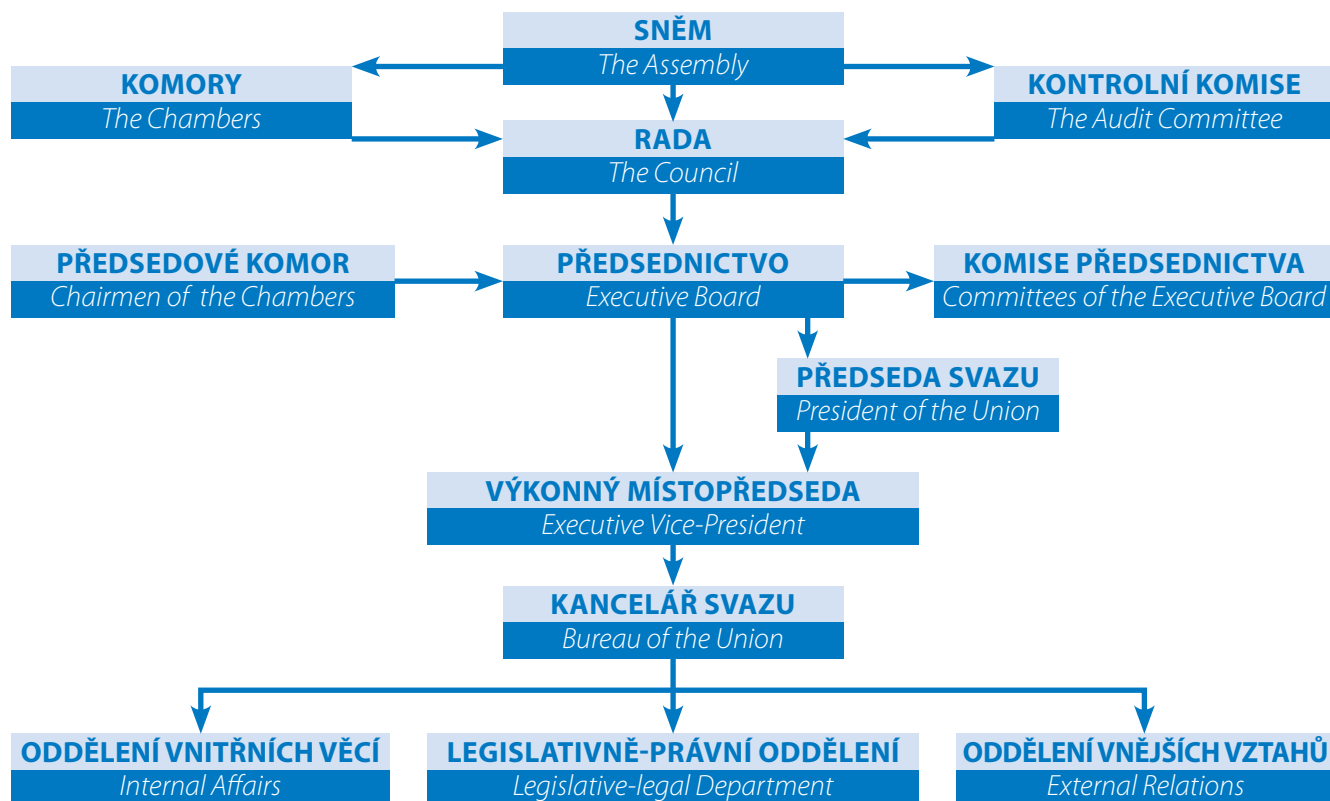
SNĚM
The Assembly

KOMORY
The Chambers

KONTROLNÍ KOMISE
The Audit Committee

RADA
The Council

PŘEDSEDOVÉ KOMOR
Chairmen of the Chambers

PŘEDSEDNICTVO
Executive Board

KOMISE PŘEDSEDNICTVA
Committees of the Executive Board

PŘEDSEDA SVAZU
President of the Union

VÝKONNÝ MÍSTOPŘEDSEDA
Executive Vice-President

KANCELÁŘ SVAZU
Bureau of the Union

ODDĚLENÍ VNITŘNÍCH VĚCÍ
Internal Affairs

LEGISLATIVNĚ-PRÁVNÍ ODDĚLENÍ
Legislative-legal Department

ODDĚLENÍ VNĚJŠÍCH VZTAHŮ
External Relations